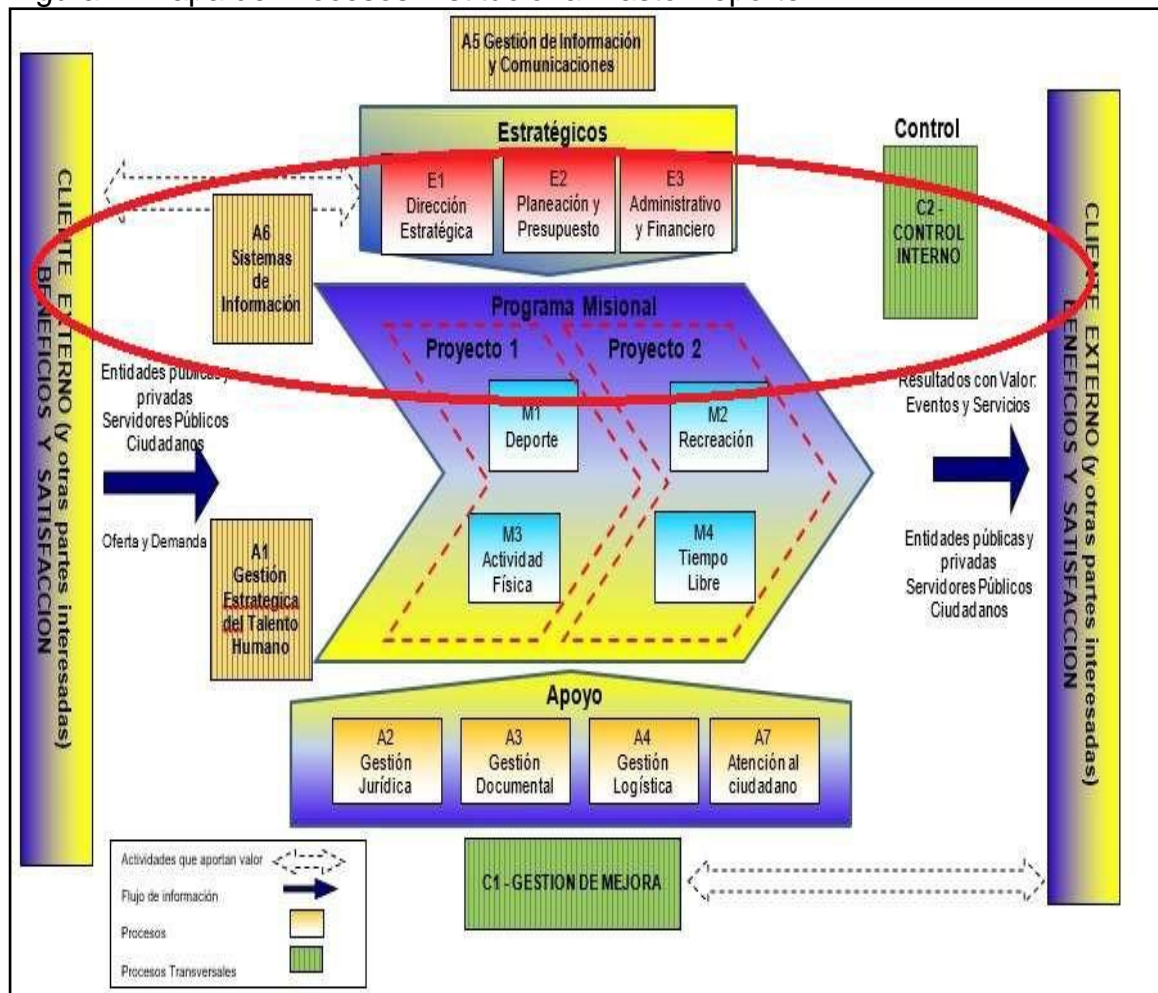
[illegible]

A5 Gestión de Información y Comunicaciones

Estratégicos

E1 Dirección Estratégica

E2 Planeación y Presupuesto

E3 Administrativo y Financiero

Control

C2 - CONTROL INTERNO

CLIENTE EXTERNO (y otras partes interesadas) BENEFICIOS Y SATISFACCION

A6 Sistemas de Información

Programa Misional

Proyecto 1

Proyecto 2

Entidades públicas y privadas Servidores Públicos Ciudadanos

M1 Deporte

M2 Recreación

Resultados con Valor: Eventos y Servicios

Oferta y Demanda

A1 Gestión Estrategica del Talento Humano

M3 Actividad Física

M4 Tiempo Libre

Entidades públicas y privadas Servidores Públicos Ciudadanos

CLIENTE EXTERNO (y otras partes interesadas) BENEFICIOS Y SATISFACCION

Apoyo

A2 Gestión Jurídica

A3 Gestión Documental

A4 Gestión Logística

A7 Atención al ciudadano

Actividades que aportan valor

Flujo de información

Procesos

Procesos Transversales

C1 - GESTION DE MEJORA